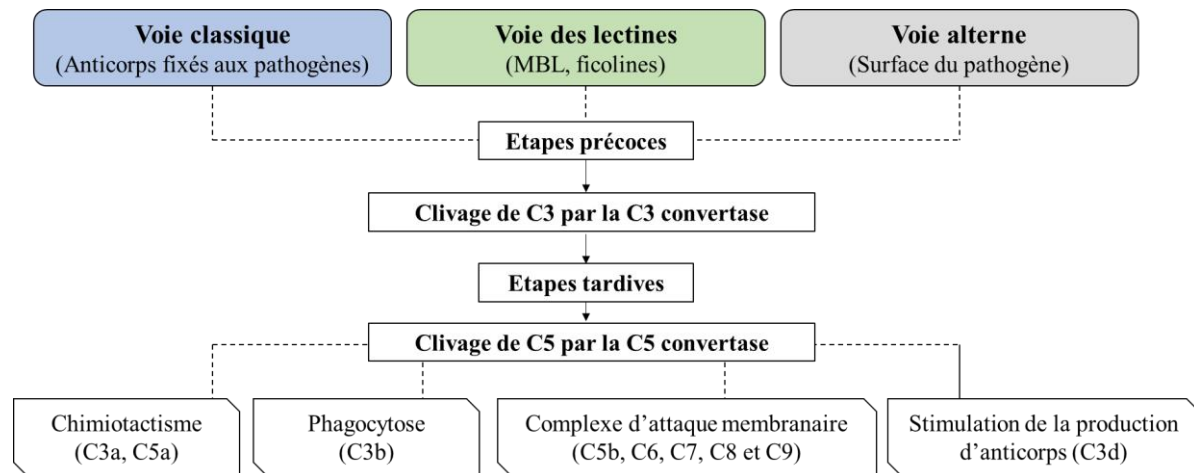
Voie classique
(Anticorps fixés aux pathogènes)

Voie des lectines
(MBL, ficolines)

Voie alterne
(Surface du pathogène)

Etapes précoces

Clivage de C3 par la C3 convertase

Etapes tardives

Clivage de C5 par la C5 convertase

Chimiotactisme
(C3a, C5a)

Phagocytose
(C3b)

Complexe d’attaque membranaire
(C5b, C6, C7, C8 et C9)

Stimulation de la production d’anticorps (C3d)